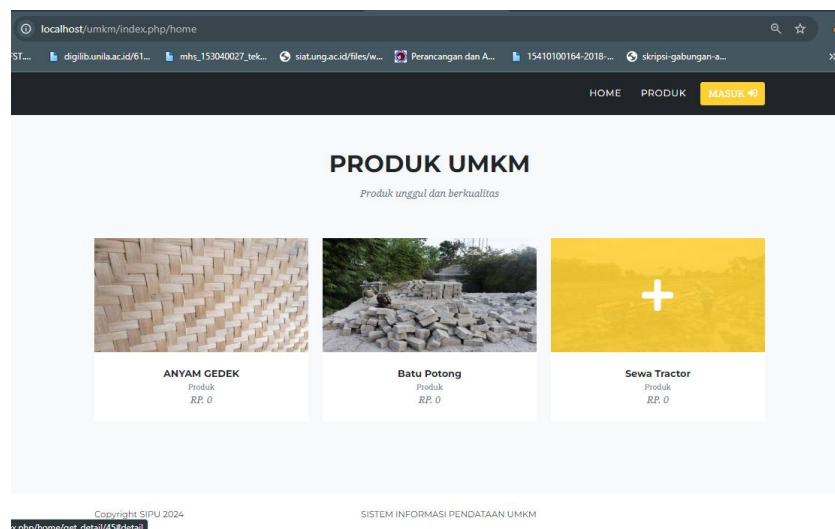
localhost/umkm/index.php/home

ST... digilib.unila.ac.id/61... mhs_153040027_tek... siat.ung.ac.id/files/w... Perancangan dan A... 15410100164-2018-... skripsi-gabungan-a...

HOME PRODUK MASUK

PRODUK UMKM

Produk unggul dan berkualitas

ANYAM GEDEK
Produk
RP. 0

Batu Potong
Produk
RP. 0

Sewa Tractor
Produk
RP. 0

Copyright SIPU 2024

SISTEM INFORMASI PENDATAAN UMKM

x.php/home/get_detail/45#detail